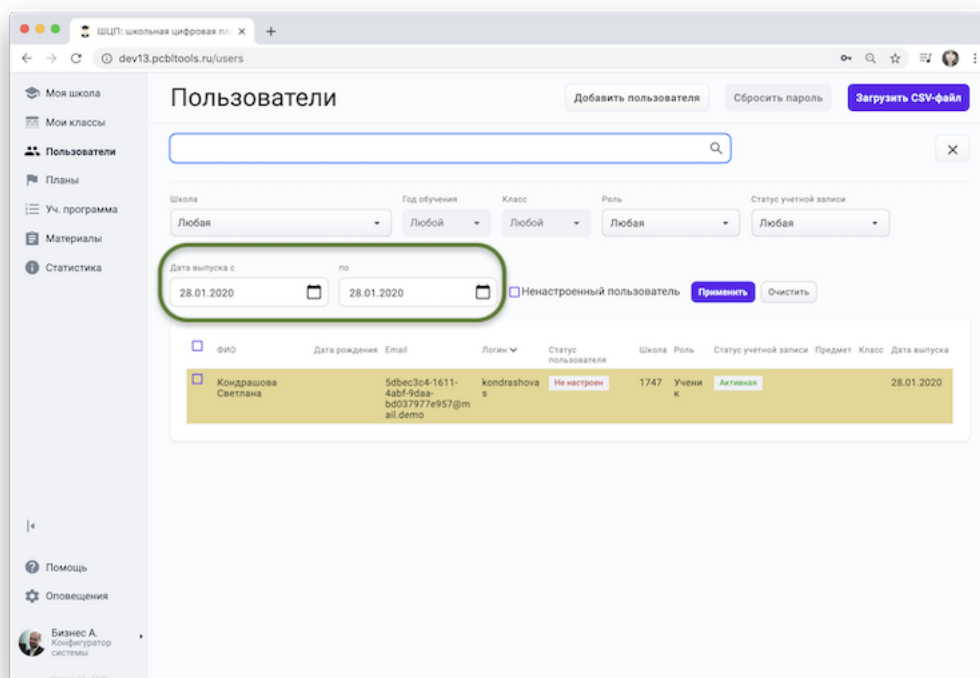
ШЦП: школьная цифровая пл ×
+
dev13.pcbltools.ru/users

Моя школа
Мои классы
Пользователи
Планы
Уч. программа
Материалы
Статистика

Пользователи

Добавить пользователя
Сбросить пароль
Загрузить CSV-файл

Школа
Любая
Год обучения
Любой
Класс
Любой
Роль
Любая
Статус учетной записи
Любая

Дата выпуска с
28.01.2020
по
28.01.2020
Ненастроенный пользователь
Применить
Очистить

| | ФИО | Дата рождения | Email | Логин | Статус пользователя | Школа | Роль | Статус учетной записи | Предмет | Класс | Дата выпуска |
|---|---|---|---|---|---|---|---|---|---|---|---|
| | Кондрашова Светлана | | 5dbec3c4-1611-4abf-9daa-bd037977e957@mail.demo | kondrashovas | Не настроен | 1747 | Ученик | Активная | | | 28.01.2020 |

Помощь
Оповещения
Бизнес А.
Конфигуратор системы